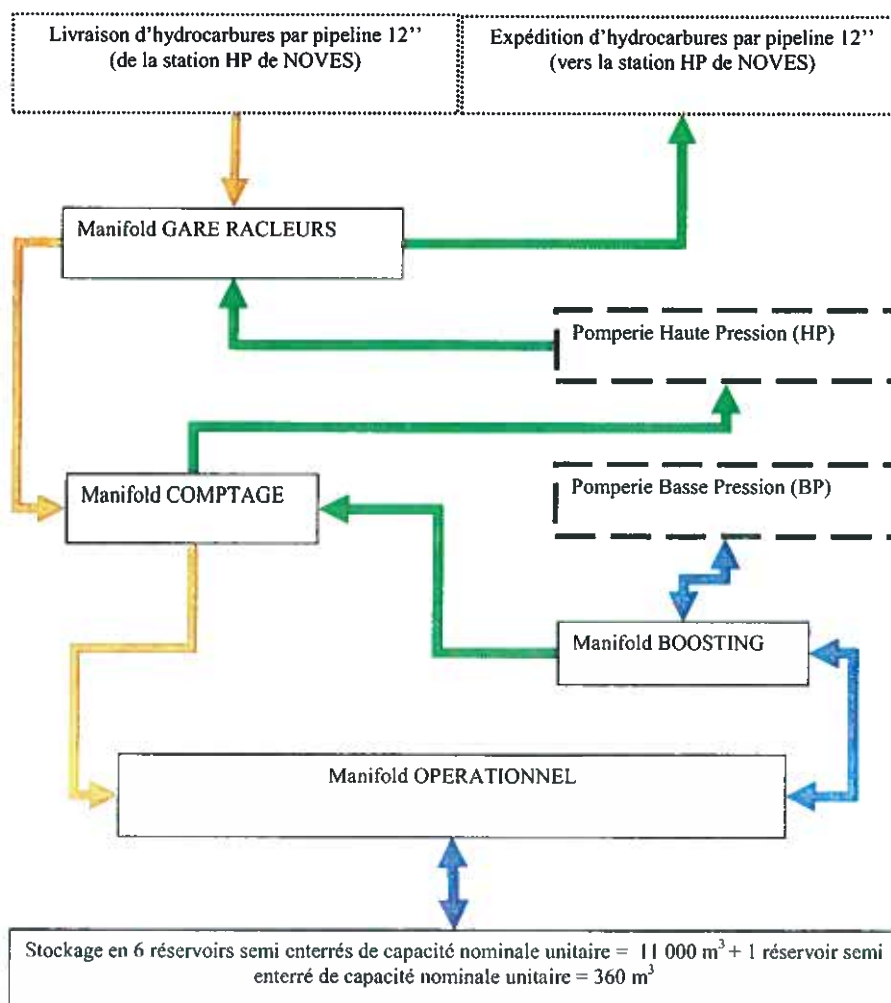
Livraison d'hydrocarbures par pipeline 12''
(de la station HP de NOVES)

Expédition d'hydrocarbures par pipeline 12''
(vers la station HP de NOVES)

Manifold GARE RACLEURS

Pomperie Haute Pression (HP)

Pomperie Basse Pression (BP)

Manifold COMPTAGE

Manifold BOOSTING

Manifold OPERATIONNEL

Stockage en 6 réservoirs semi enterrés de capacité nominale unitaire = 11 000 $m^3$ + 1 réservoir semi enterré de capacité nominale unitaire = 360 $m^3$